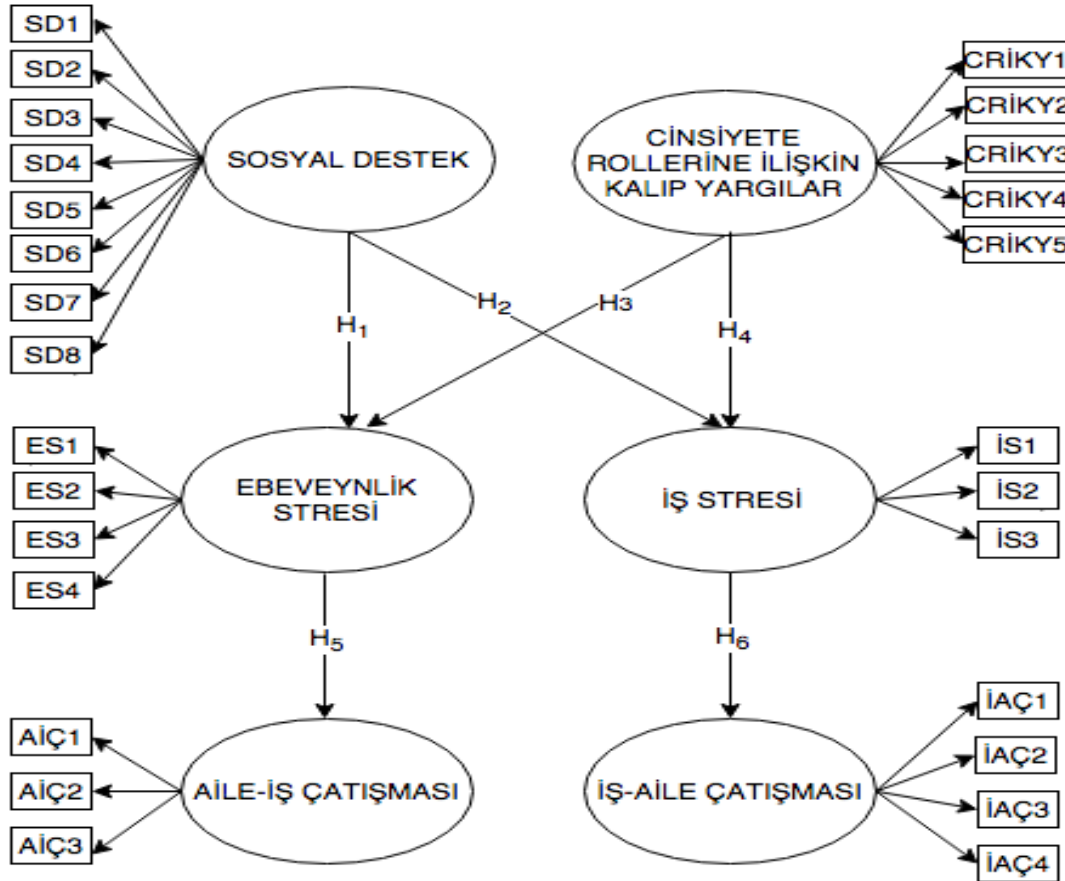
SD1
SD2
SD3
SD4
SD5
SD6
SD7
SD8

SOSYAL DESTEK

CİNSİYETE ROLLERİNE İLİŞKİN KALIP YARGILAR

CRİKY1
CRİKY2
CRİKY3
CRİKY4
CRİKY5

$H_1$
$H_2$
$H_3$
$H_4$

ES1
ES2
ES3
ES4

EBEVEYNLİK STRESİ

İŞ STRESİ

İS1
İS2
İS3

$H_5$
$H_6$

AİÇ1
AİÇ2
AİÇ3

AİLE-İŞ ÇATIŞMASI

İŞ-AİLE ÇATIŞMASI

İAÇ1
İAÇ2
İAÇ3
İAÇ4